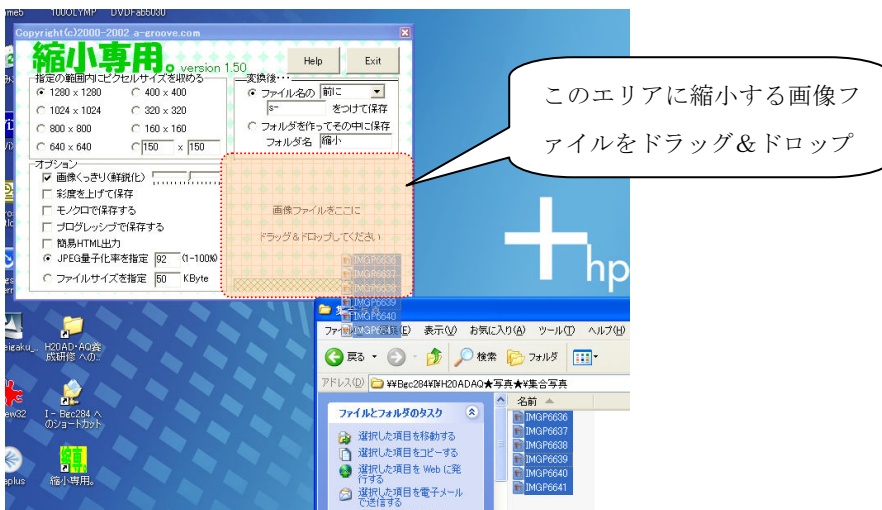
me6 1000LYMP DVDFab6030

Copyright(c)2000-2002 a-groove.com

縮小専用。version 1.50

Help

Exit

指定の範囲内にピクセルサイズを収める

1280 x 1280

400 x 400

1024 x 1024

320 x 320

800 x 800

160 x 160

640 x 640

150 x 150

変換後・・・

ファイル名の 前に

s- をつけて保存

フォルダを作ってその中に保存

フォルダ名 縮小

オプション

画像くっきり(鮮鋭化)

彩度を上げて保存

モノクロで保存する

プログレッシブで保存する

簡易HTML出力

JPEG量子化率を指定 92 (1-100%)

ファイルサイズを指定 50 KByte

画像ファイルをここに

ドラッグ＆ドロップしてください

IMGP6636
IMGP6637
IMGP6638
IMGP6639
IMGP6640
IMGP6641

このエリアに縮小する画像ファイルをドラッグ＆ドロップ

hp

ファイル(F) 編集(E) 表示(V) お気に入り(A) ツール(T) ヘルプ(H)

戻る

検索

フォルダ

アドレス(D) ¥¥Bec284¥H20ADAQ★写真★¥集合写真

ファイルとフォルダのタスク

選択した項目を移動する

選択した項目をコピーする

選択した項目を Web に発行する

選択した項目を電子メールで送信する

名前

IMGP6636
IMGP6637
IMGP6638
IMGP6639
IMGP6640
IMGP6641

eiaku_

H20AD・AQ養成研修 への...

ew32

I - Bec284 へのショートカット

aplus

縮小専用。